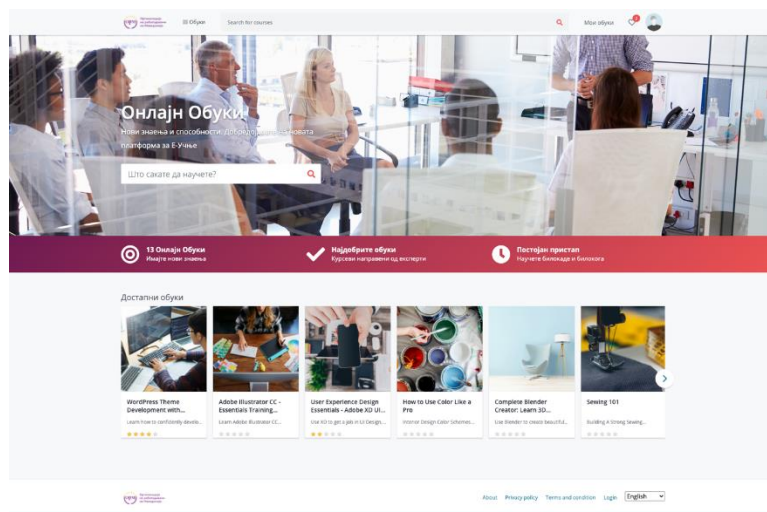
Обуки

Search for courses

Мои обуки

Онлајн Обуки

Нови знаења и способности. Добредојдовте на новата платформа за Е-Учење

Што сакате да научете?

13 Онлајн Обуки
Имајте нови знаења

Најдобрите обуки
Курсеви направени од експерти

Постојан пристап
Научете билокаде и билокога

Достапни обуки

WordPress Theme Development with...
Learn how to confidently develo...

Adobe Illustrator CC - Essentials Training...
Learn Adobe Illustrator CC...

User Experience Design Essentials - Adobe XD UI...
Use XD to get a job in UI Design...

How to Use Color Like a Pro
Interior Design Color Schemes...

Complete Blender Creator: Learn 3D...
Use Blender to create beautiful...

Sewing 101
Building A Strong Sewing...

About Privacy policy Terms and condition Login English